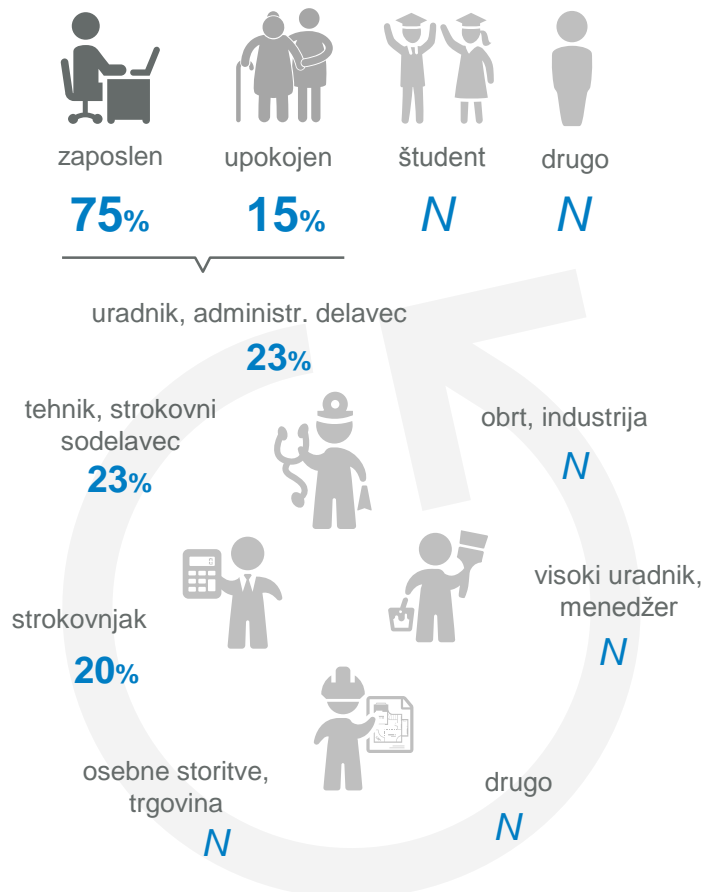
zaposlen
75%

upokojen
15%

študent
N

drugo
N

uradnik, administr. delavec
23%

tehnik, strokovni sodelavec
23%

obrt, industrija
N

visoki uradnik, menedžer
N

strokovnjak
20%

osebne storitve, trgovina
N

drugo
N